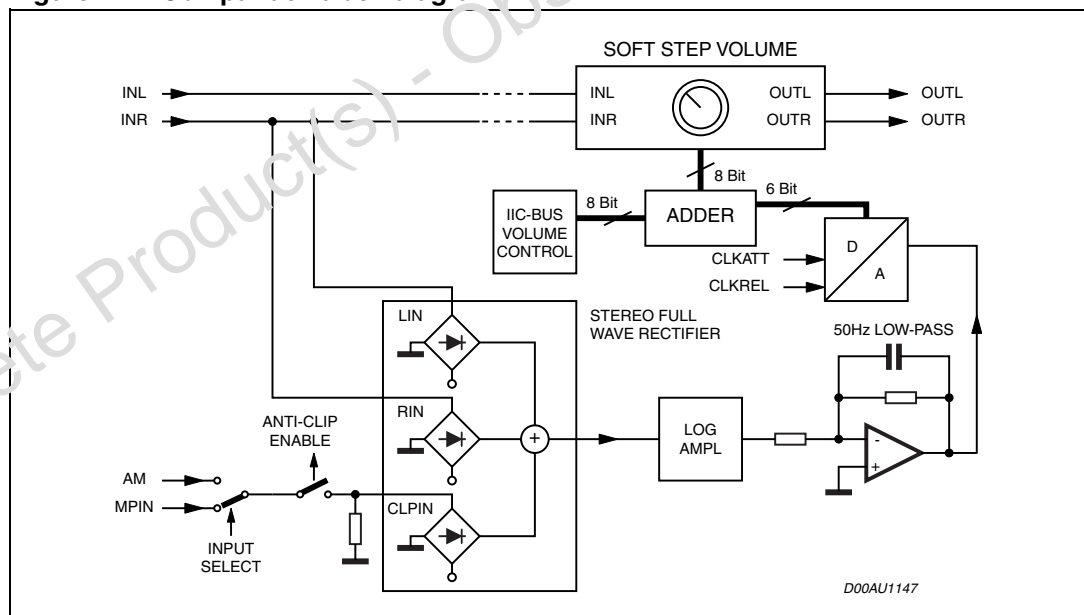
SOFT STEP VOLUME

INL
INR
INL
INR
OUTL
OUTR
OUTL
OUTR

8 Bit
8 Bit
6 Bit

IIC-BUS VOLUME CONTROL

ADDER

D
A

CLKATT
CLKREL

LIN
RIN
CLPIN

STEREO FULL WAVE RECTIFIER

50Hz LOW-PASS

ANTI-CLIP ENABLE

LOG AMPL

-
+

AM
MPIN

INPUT SELECT

D00AU1147